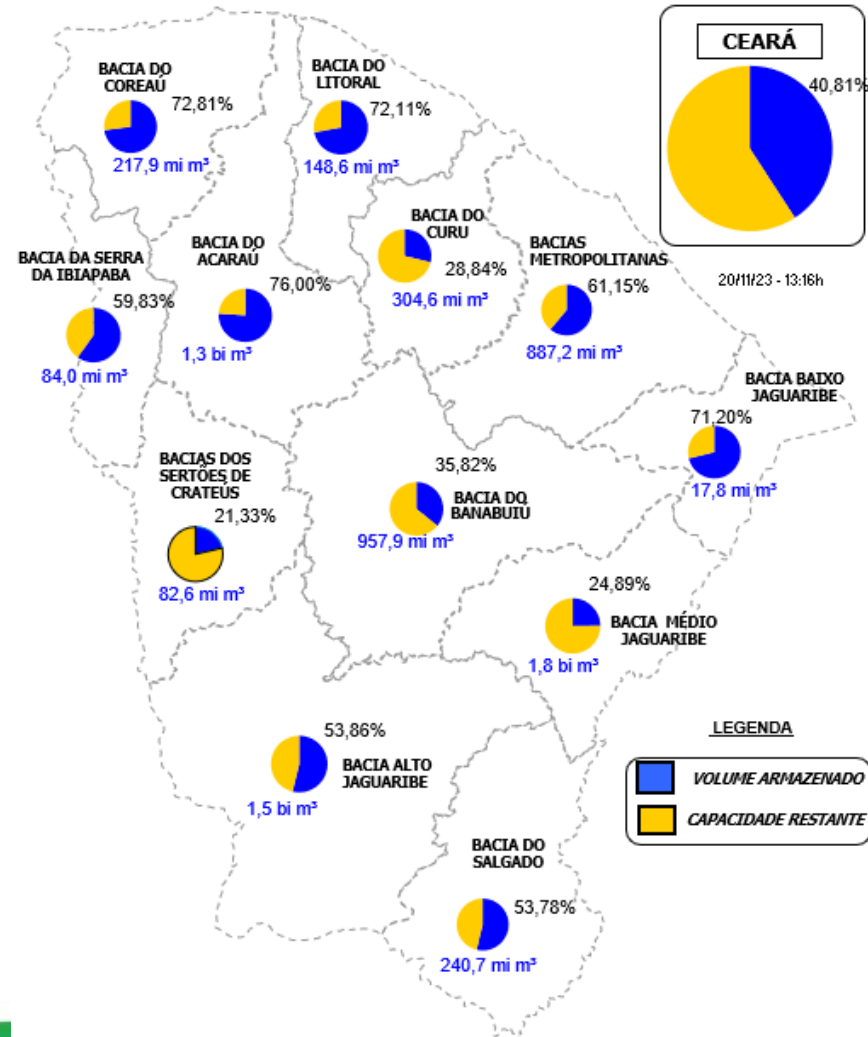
CEARÁ

40,81%

20/11/23 - 13:16h

BACIA DO COREAÚ
72,81%
217,9 mi m³

BACIA DO LITORAL
72,11%
148,6 mi m³

BACIA DO CURU
28,84%
304,6 mi m³

BACIAS METROPOLITANAS
61,15%
887,2 mi m³

BACIA DA SERRA DA IBIAPABA
59,83%
84,0 mi m³

BACIA DO ACARAÚ
76,00%
1,3 bi m³

BACIA BAIXO JAGUARIBE
71,20%
17,8 mi m³

BACIAS DOS SERTÕES DE CRATEÚS
21,33%
82,6 mi m³

35,82%
BACIA DO BANABUIÚ
957,9 mi m³

24,89%
BACIA MÉDIO JAGUARIBE
1,8 bi m³

53,86%
BACIA ALTO JAGUARIBE
1,5 bi m³

LEGENDA
VOLUME ARMAZENADO
CAPACIDADE RESTANTE

BACIA DO SALGADO
53,78%
240,7 mi m³